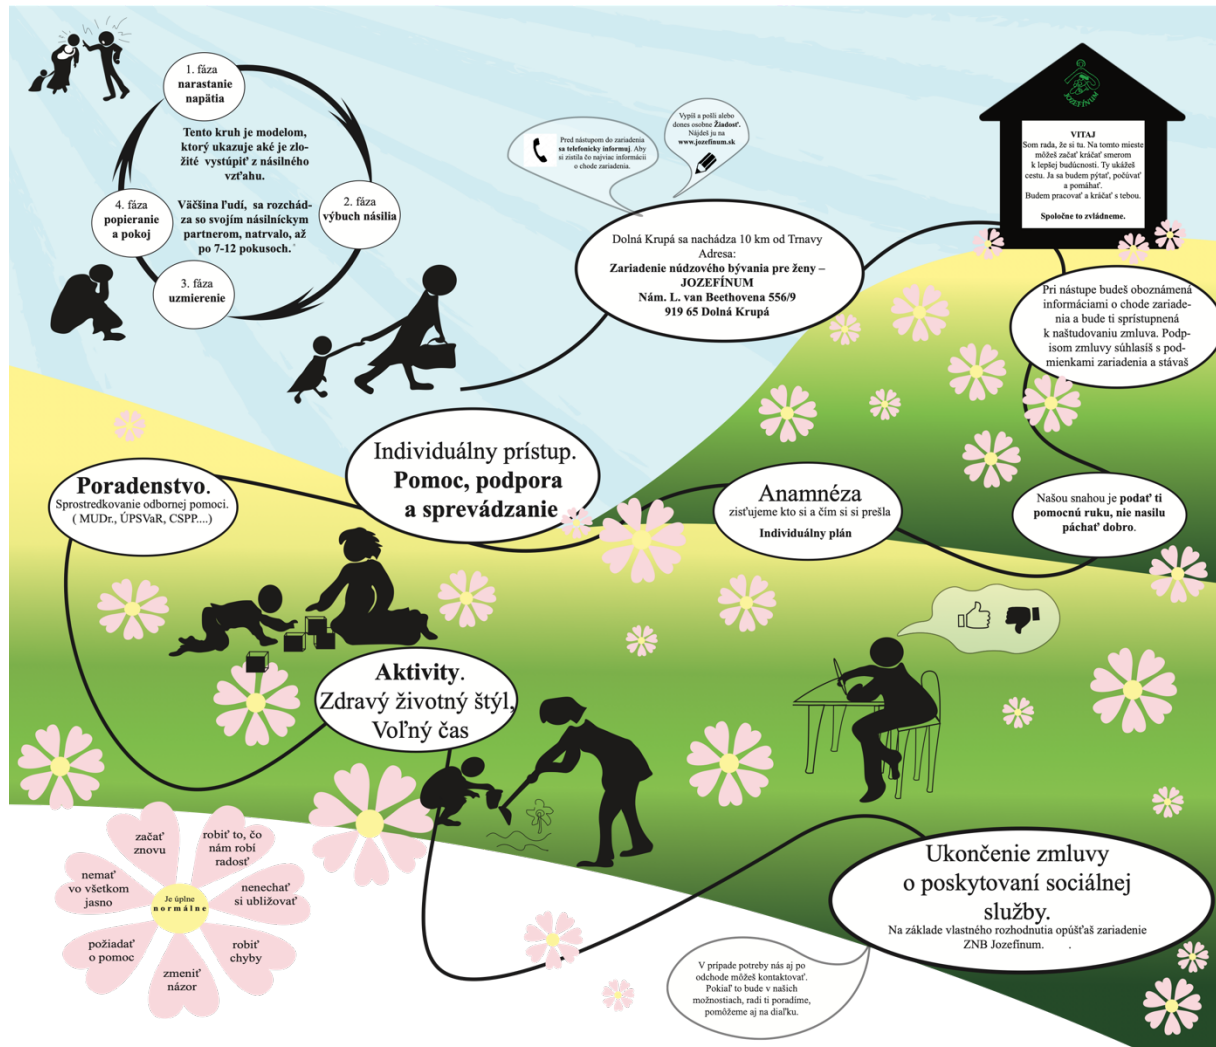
1. fáza
narastanie
napätia

Tento kruh je modelom, ktorý ukazuje aké je zložité vystúpiť z násilného vzťahu.

Väčšina ľudí, sa rozchádza so svojím násilníckym partnerom, natrvalo, až po 7-12 pokusoch.

2. fáza
výbuch násilia

3. fáza
uzmierenie

4. fáza
popieranie
a pokoj

Pred nástupom do zariadenia sa telefonicky informuj. Aby si zistila čo najviac informácií o chode zariadenia.

Vypíš a pošli alebo dones osobne Žiadosť. Nájdeš ju na www.jozefinum.sk

Dolná Krupá sa nachádza 10 km od Trnavy
Adresa:
Zariadenie núdzového bývania pre ženy – JOZEFÍNUM
Nám. L. van Beethovena 556/9
919 65 Dolná Krupá

JOZEFÍNUM

VITAJ
Som rada, že si tu. Na tomto mieste môžeš začať kráčať smerom k lepšej budúcnosti. Ty ukážeš cestu. Ja sa budem pýtať, počúvať a pomáhať. Budem pracovať a kráčať s tebou.

Spoločne to zvládneme.

Pri nástupe budeš oboznámená informáciami o chode zariadenia a bude ti sprístupnená k naštudovaniu zmluva. Podpisom zmluvy súhlasíš s podmienkami zariadenia a stávaš

Individuálny prístup.
Pomoc, podpora a sprevádzanie

Poradenstvo.
Sprostredkovanie odbornej pomoci.
( MUDr., ÚPSVaR, CSPP....)

Anamnéza
zisťujeme kto si a čím si si prešla
Individuálny plán

Našou snahou je podať ti pomocnú ruku, nie nasilu páchať dobro.

Aktivity.
Zdravý životný štýl,
Voľný čas

Ukončenie zmluvy o poskytovaní sociálnej služby.
Na základe vlastného rozhodnutia opúšťaš zariadenie ZNB Jozefínum.

V prípade potreby nás aj po odchode môžeš kontaktovať. Pokiaľ to bude v našich možnostiach, radi ti poradíme, pomôžeme aj na diaľku.

Je úplne normálne
začať znovu
robiť to, čo nám robí radosť
nenechať si ubližovať
robiť chyby
zmeniť názor
požiadať o pomoc
nemať vo všetkom jasno